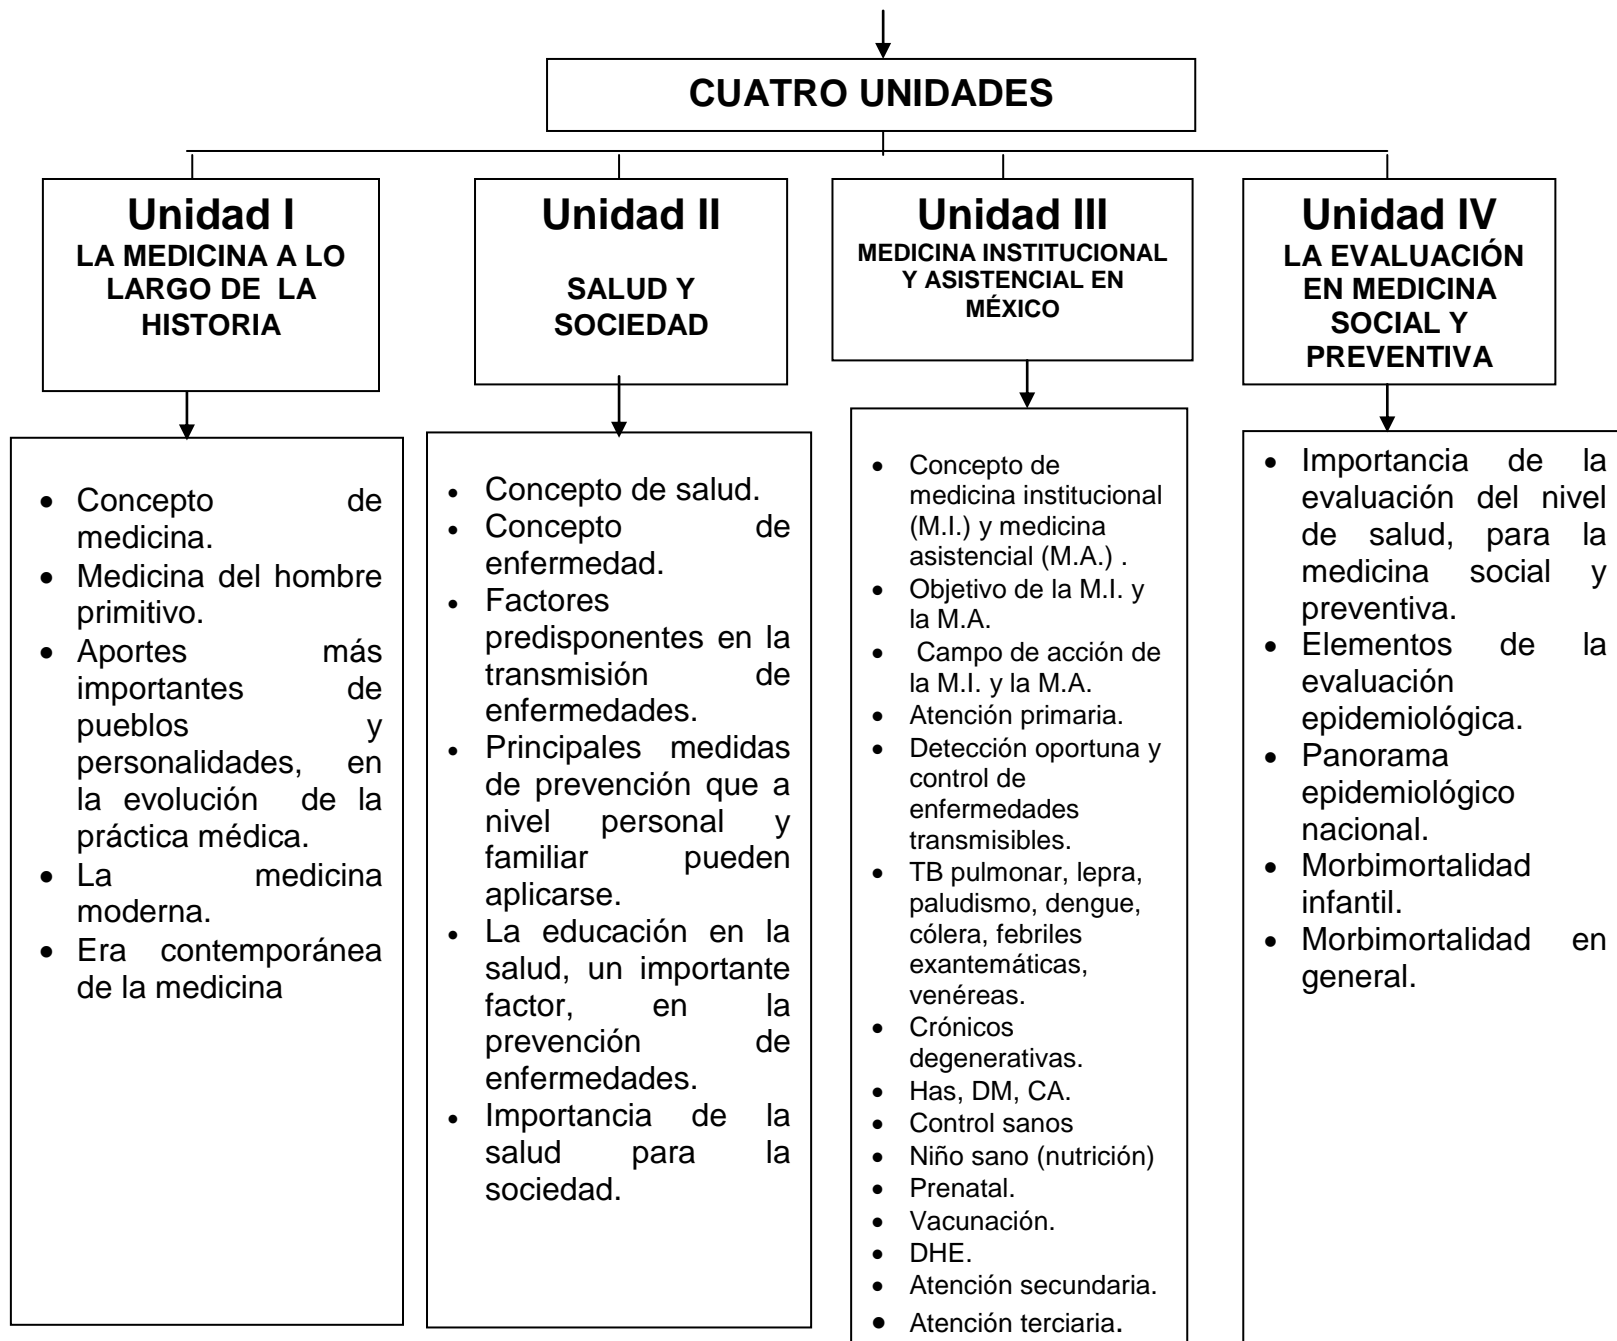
CUATRO UNIDADES

Unidad I
LA MEDICINA A LO LARGO DE LA HISTORIA

- Concepto de medicina.
- Medicina del hombre primitivo.
- Aportes más importantes de pueblos y personalidades, en la evolución de la práctica médica.
- La medicina moderna.
- Era contemporánea de la medicina

Unidad II
SALUD Y SOCIEDAD

- Concepto de salud.
- Concepto de enfermedad.
- Factores predisponentes en la transmisión de enfermedades.
- Principales medidas de prevención que a nivel personal y familiar pueden aplicarse.
- La educación en la salud, un importante factor, en la prevención de enfermedades.
- Importancia de la salud para la sociedad.

Unidad III
MEDICINA INSTITUCIONAL Y ASISTENCIAL EN MÉXICO

- Concepto de medicina institucional (M.I.) y medicina asistencial (M.A.) .
- Objetivo de la M.I. y la M.A.
- Campo de acción de la M.I. y la M.A.
- Atención primaria.
- Detección oportuna y control de enfermedades transmisibles.
- TB pulmonar, lepra, paludismo, dengue, cólera, febriles exantemáticas, venéreas.
- Crónicos degenerativas.
- Has, DM, CA.
- Control sanos
- Niño sano (nutrición)
- Prenatal.
- Vacunación.
- DHE.
- Atención secundaria.
- Atención terciaria.

Unidad IV
LA EVALUACIÓN EN MEDICINA SOCIAL Y PREVENTIVA

- Importancia de la evaluación del nivel de salud, para la medicina social y preventiva.
- Elementos de la evaluación epidemiológica.
- Panorama epidemiológico nacional.
- Morbimortalidad infantil.
- Morbimortalidad en general.